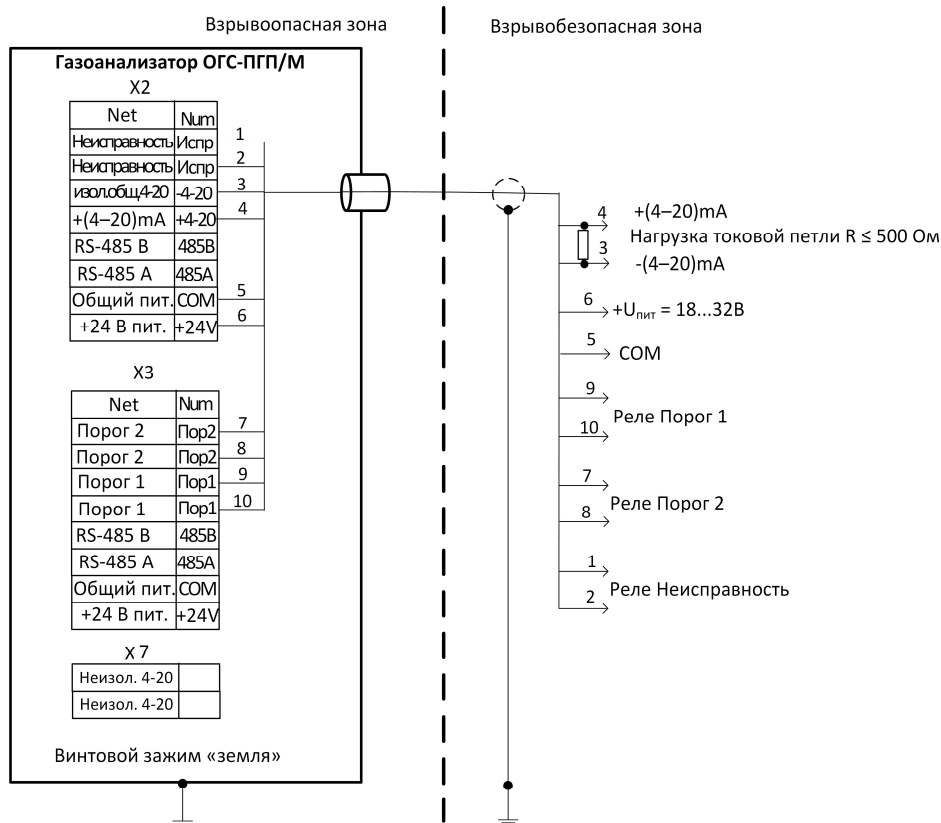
Взрывоопасная зона

Взрывобезопасная зона

Газоанализатор ОГС-ПГП/М

X2

| Net | Num |
|---|---|
| Неисправность | Испр |
| Неисправность | Испр |
| изол.общ.4-20 | -4-20 |
| +(4–20)mA | +4-20 |
| RS-485 B | 485B |
| RS-485 A | 485A |
| Общий пит. | COM |
| +24 В пит. | +24V |

1
2
3
4
5
6

X3

| Net | Num |
|---|---|
| Порог 2 | Пор2 |
| Порог 2 | Пор2 |
| Порог 1 | Пор1 |
| Порог 1 | Пор1 |
| RS-485 B | 485B |
| RS-485 A | 485A |
| Общий пит. | COM |
| +24 В пит. | +24V |

7
8
9
10

X 7

| Неизол. 4-20 | |
|---|---|
| Неизол. 4-20 | |

Винтовой зажим «земля»

4 +(4–20)mA
Нагрузка токовой петли R ≤ 500 Ом
3 -(4–20)mA
6 +U$_{пит}$ = 18...32В
5 COM
9
Реле Порог 1
10
7
Реле Порог 2
8
1
Реле Неисправность
2